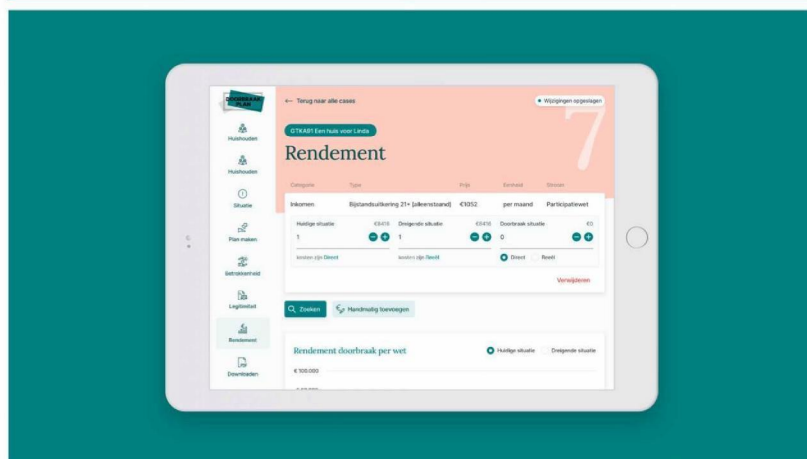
DOORBRAAK PLAN

Huishouden

Huishouden

Situatie

Plan maken

Betrokkenheid

Legitimiteit

Rendement

Downloaden

← Terug naar alle cases

Wijzigingen opgeslagen

GTKA81 Een huis voor Linda

Rendement

7

Categorie Type Prijs Eenheid Stelsel

Inkomen Bijstandsuitkering 21+ (alleenstaand) €1052 per maand Participatiewet

Huidige situatie €8418 Dreigende situatie €8418 Doorbraak situatie €0

1 1 0

kosten zijn Direct kosten zijn Reeël Direct Reeël

Verwijderen

Zoeken Handmatig toevoegen

Rendement doorbraak per wet

Huidige situatie Dreigende situatie

€ 100.000

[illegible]